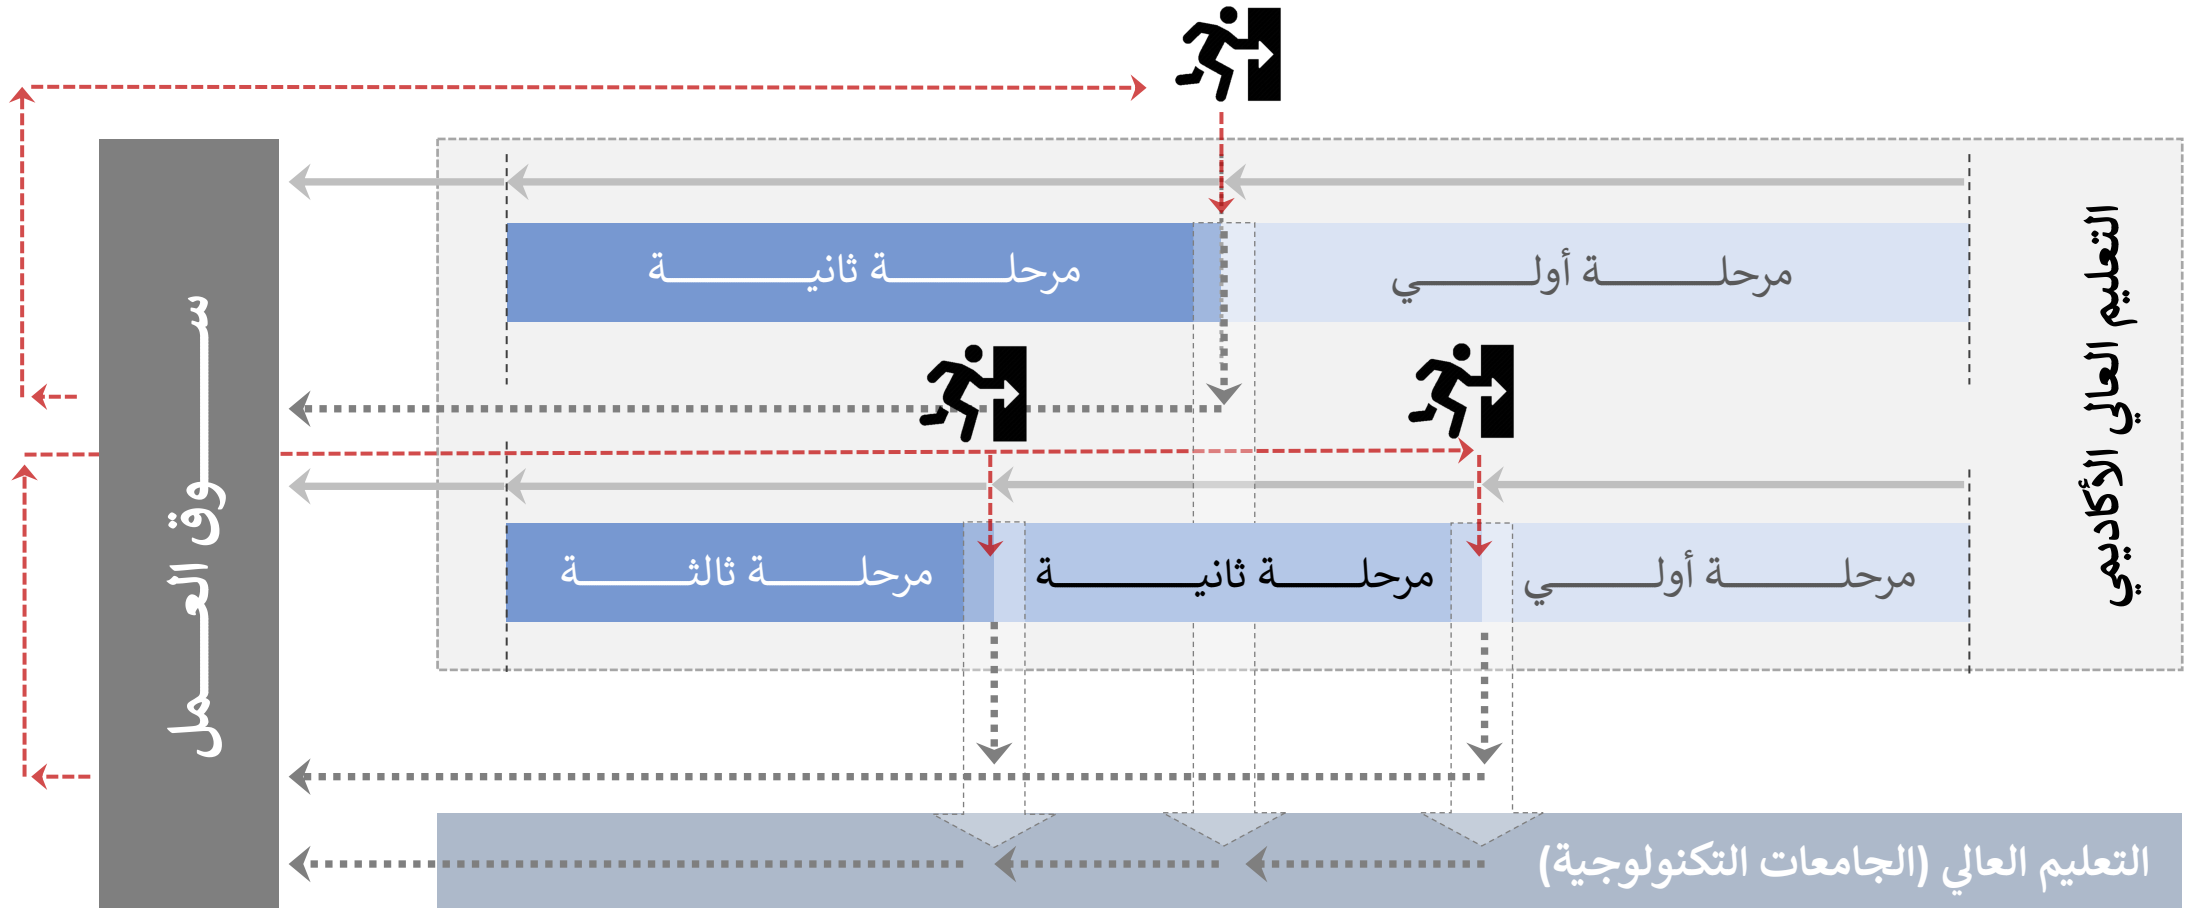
التعليم العالي الأكاديمي

مرحلـــــــة أولـــــي

مرحلــــــة ثانيــــــة

مرحلـــــــة أولـــــي

مرحلــــــة ثانيــــــة

مرحلـــــة ثالثــــة

ســـــوق العـــمل

التعليم العالي (الجامعات التكنولوجية)